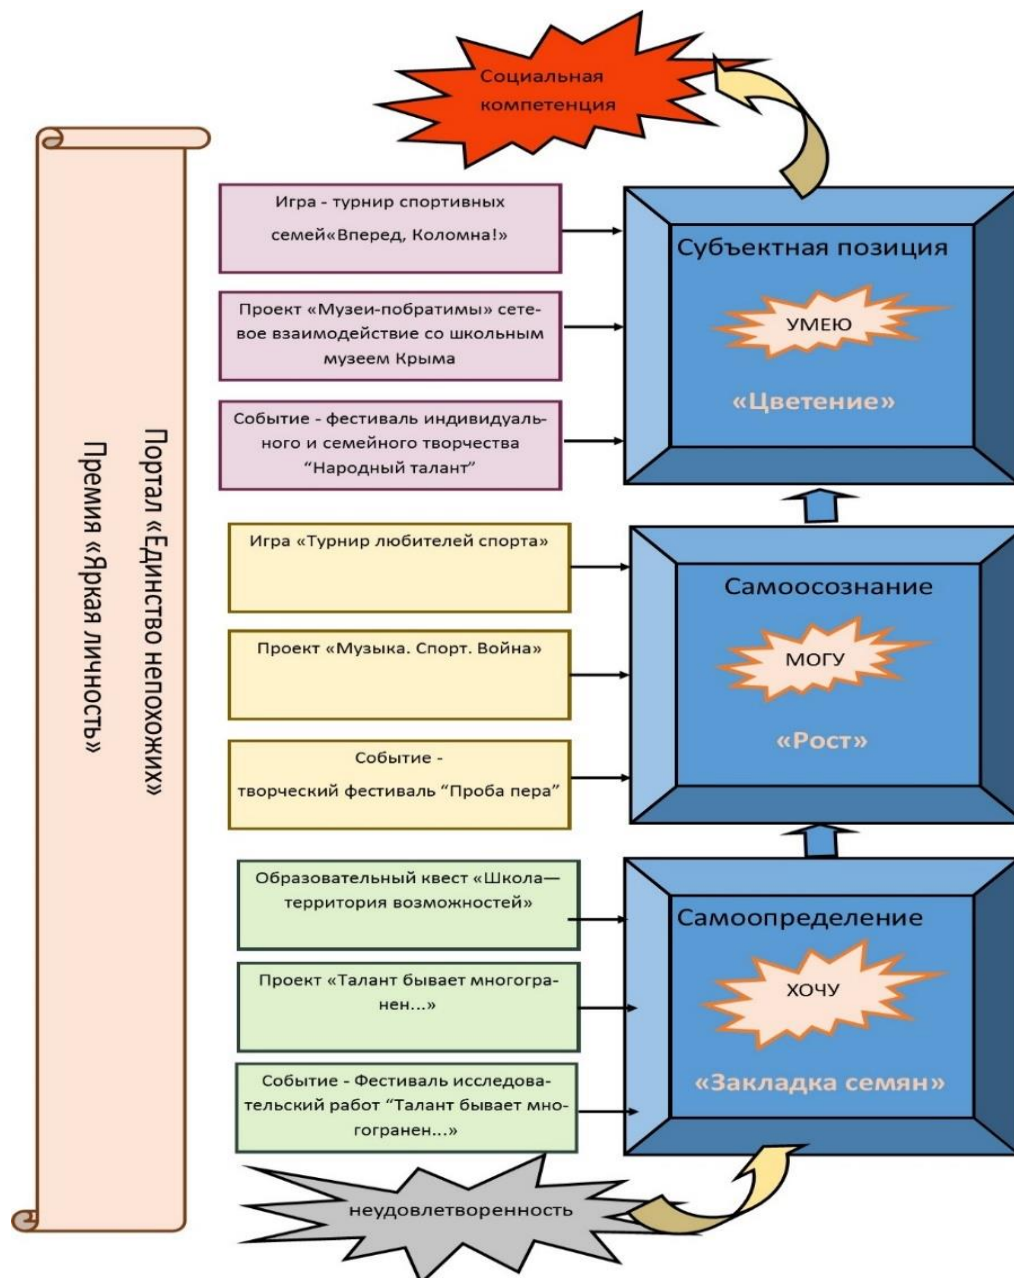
Социальная компетенция

Портал «Единство непохожих»
Премия «Яркая личность»

Игра - турнир спортивных семей«Вперед, Коломна!»

Проект «Музеи-побратимы» сетевое взаимодействие со школьным музеем Крыма

Событие - фестиваль индивидуального и семейного творчества “Народный талант”

Субъектная позиция

УМЕЮ

«Цветение»

Игра «Турнир любителей спорта»

Проект «Музыка. Спорт. Война»

Событие - творческий фестиваль “Проба пера”

Самоосознание

МОГУ

«Рост»

Образовательный квест «Школа—территория возможностей»

Проект «Талант бывает многогранен...»

Событие - Фестиваль исследовательский работ “Талант бывает многогранен...»

Самоопределение

ХОЧУ

«Закладка семян»

неудовлетворенность